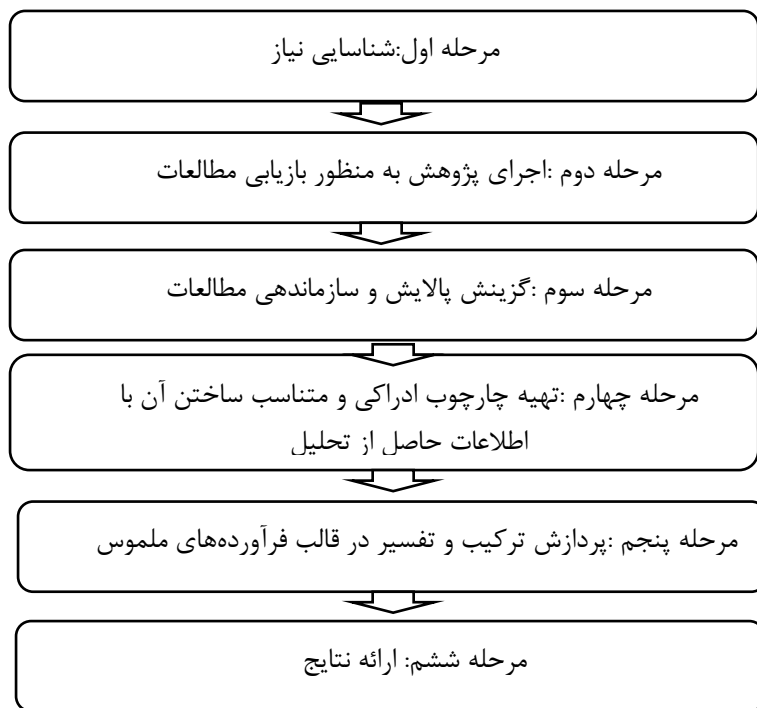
مرحله اول:شناسایی نیاز

مرحله دوم :اجرای پژوهش به منظور بازیابی مطالعات

مرحله سوم :گزینش پالایش و سازماندهی مطالعات

مرحله چهارم :تهیه چارچوب ادراکی و متناسب ساختن آن با اطلاعات حاصل از تحلیل

مرحله پنجم :پردازش ترکیب و تفسیر در قالب فرآوردههای ملموس

مرحله ششم: ارائه نتایج